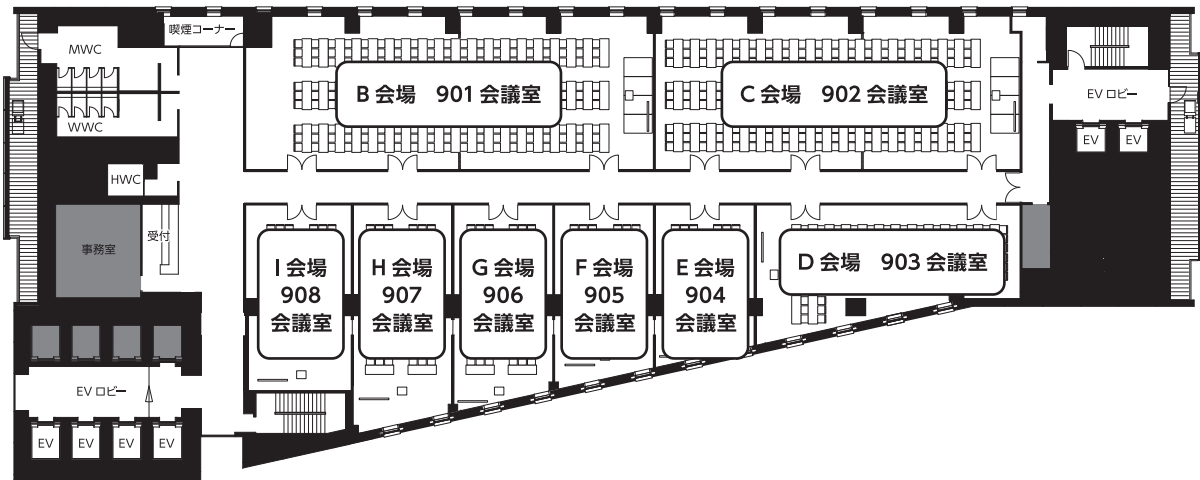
MWC

喫煙コーナー

WWC

B 会場　901 会議室

C 会場　902 会議室

EV ロビー

EV

EV

HWC

事務室

受付

I 会場 908 会議室

H 会場 907 会議室

G 会場 906 会議室

F 会場 905 会議室

E 会場 904 会議室

D 会場　903 会議室

EV ロビー

EV

EV

EV

EV